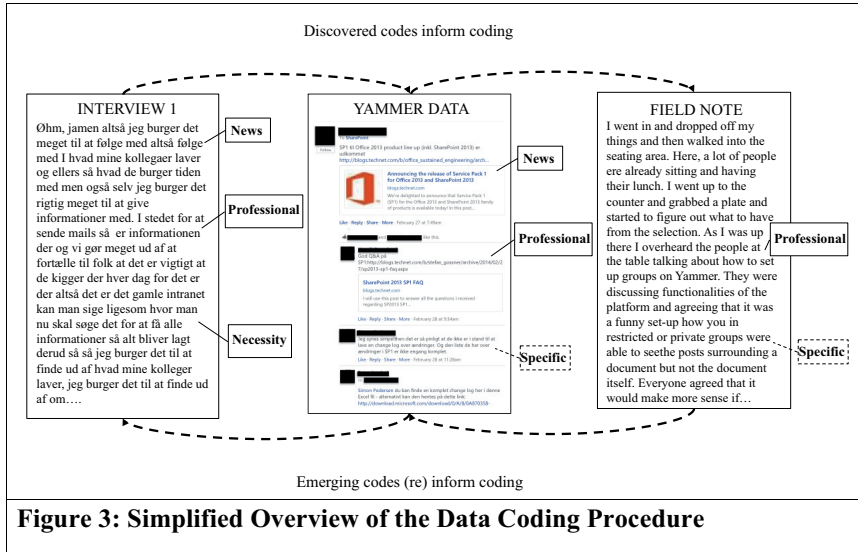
Discovered codes inform coding

INTERVIEW 1

Øhm, jamen altså jeg burger det meget til at følge med altså følge med I hvad mine kollegaer laver og ellers så hvad de burger tiden med men også selv jeg burger det rigtig meget til at give informationer med. I stedet for at sende mails så er informationen der og vi gør meget ud af at fortælle til folk at det er vigtigt at de kigger der hver dag for det er der altså det er det gamle intranet kan man sige ligesom hvor man nu skal søge det for at få alle informationer så alt bliver lagt derud så så jeg burger det til at finde ud af hvad mine kolleger laver, jeg burger det til at finde ud af om….

News

Professional

Necessity

YAMMER DATA

SP1 til Office 2013 product line up (inkl. SharePoint 2013) er udkommet http://blogs.technet.com/b/office_sustained_engineering/arch...

Announcing the release of Service Pack 1 for Office 2013 and SharePoint 2013

blogs.technet.com

We're delighted to announce that Service Pack 1 (SP1) for the Office 2013 and SharePoint 2013 family of products is available today! In this post...

Like · Reply · Share · More · February 27 at 7:49am

like this.

God Q&A på SP1http://blogs.technet.com/b/stefan_gossner/archive/2014/02/27/sp2013-sp1-faq.aspx

SharePoint 2013 SP1 FAQ

blogs.technet.com

I will use this post to answer all the questions I received regarding SP2013 SP1...

Like · Reply · Share · More · February 28 at 9:54am

Jeg synes simpelthen det er så pinligt at de ikke er i stand til at lave en change log over ændringer. Og den liste du har over ændringer i SP1 er ikke engang komplet.

Like · Reply · Share · More · February 28 at 11:28am

Simon Pedersen du kan finde en komplet change log her i denne Excel fil - alternativt kan den hentes på dette link: http://download.microsoft.com/download/D/A/B/DAB70358-...

News

Professional

Specific

FIELD NOTE

I went in and dropped off my things and then walked into the seating area. Here, a lot of people ere already sitting and having their lunch. I went up to the counter and grabbed a plate and started to figure out what to have from the selection. As I was up there I overheard the people at the table talking about how to set up groups on Yammer. They were discussing functionalities of the platform and agreeing that it was a funny set-up how you in restricted or private groups were able to seethe posts surrounding a document but not the document itself. Everyone agreed that it would make more sense if…

Professional

Specific

Emerging codes (re) inform coding

Figure 3: Simplified Overview of the Data Coding Procedure